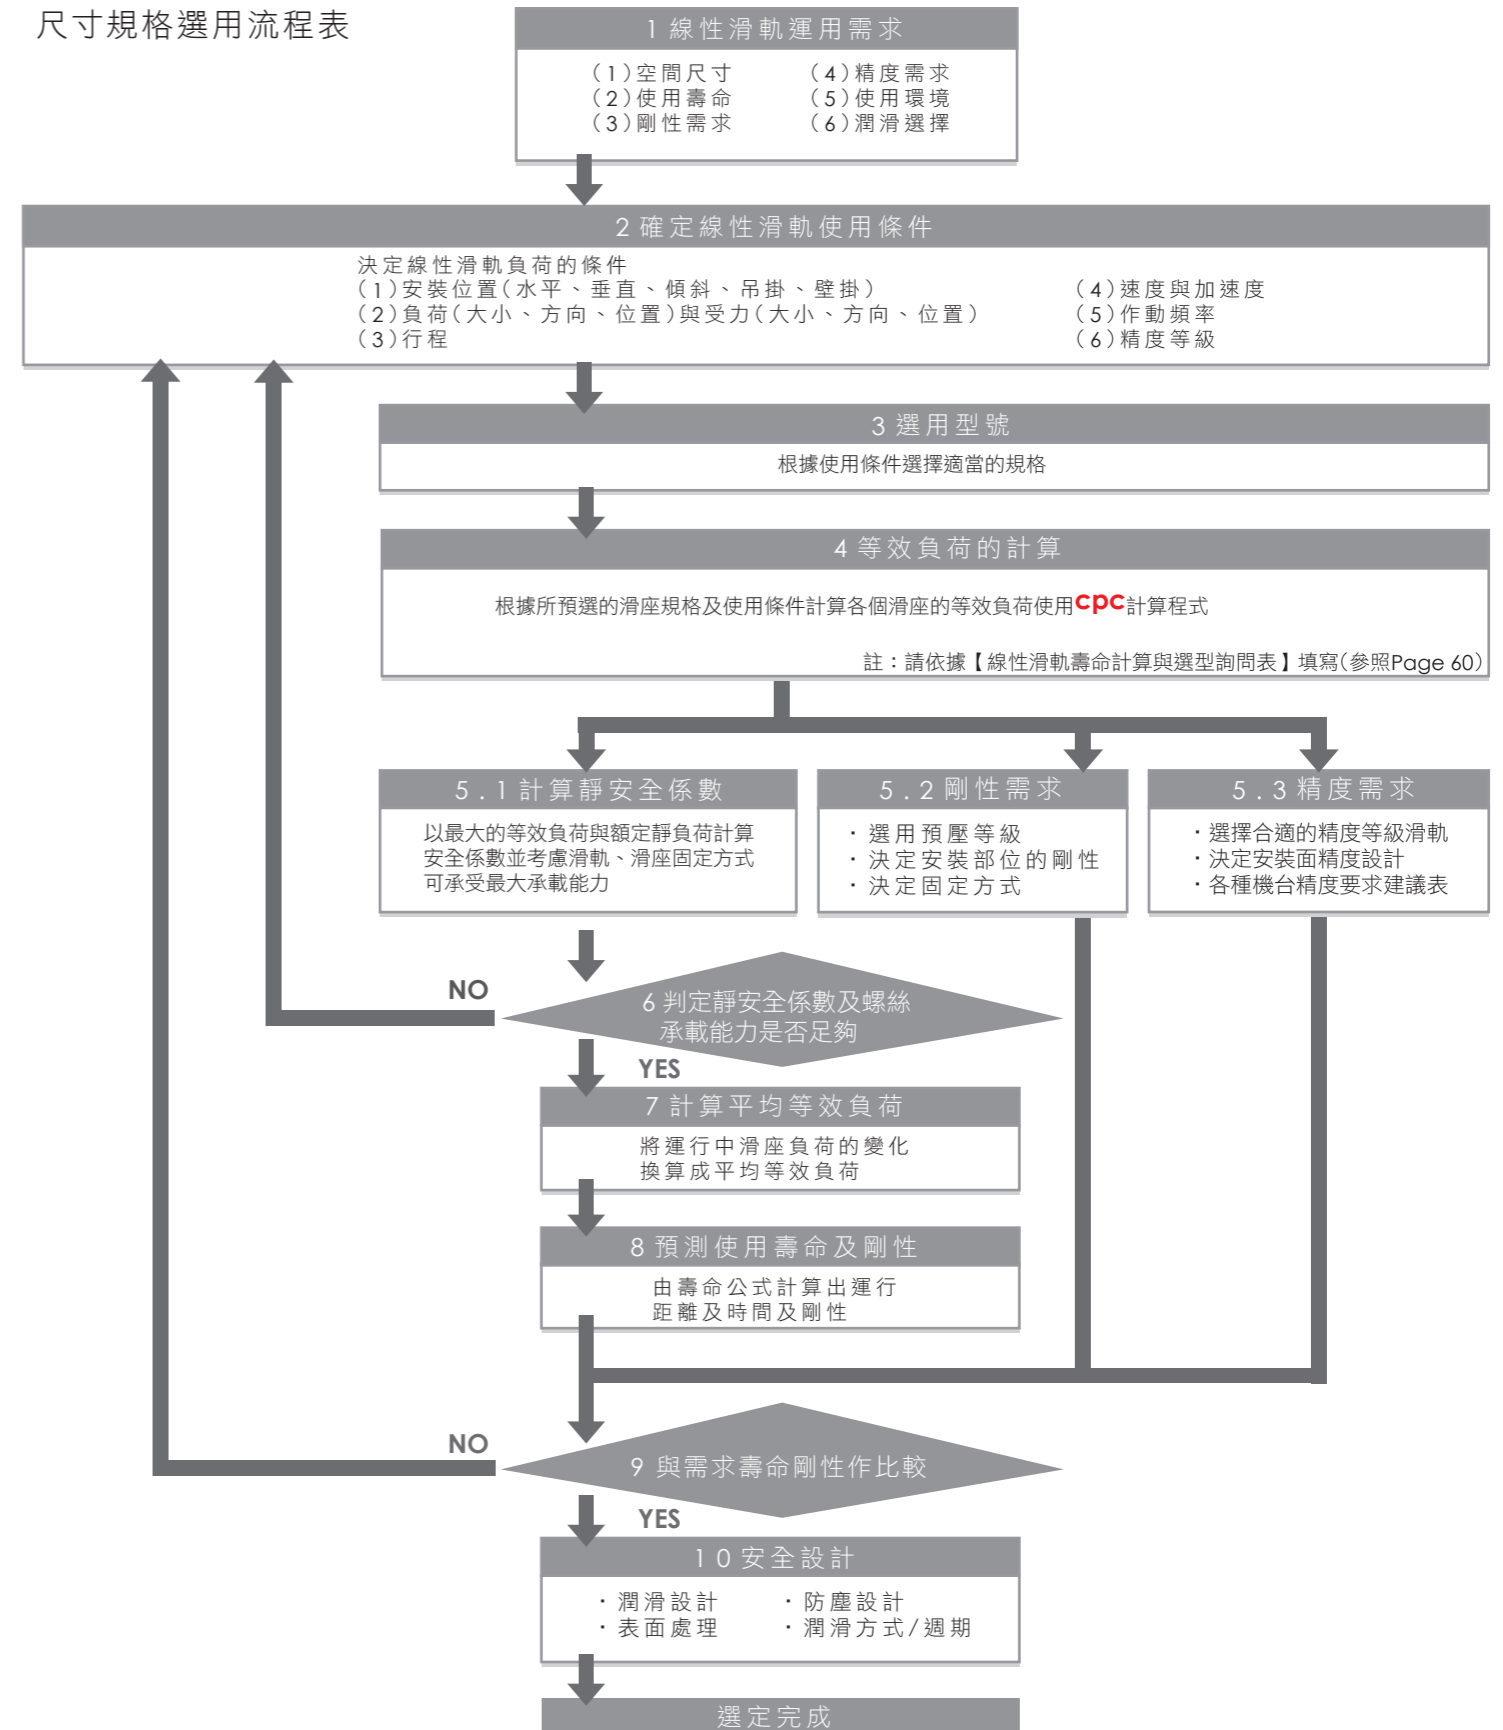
尺寸規格選用流程表

1 線性滑軌運用需求

(1)空間尺寸
(2)使用壽命
(3)剛性需求
(4)精度需求
(5)使用環境
(6)潤滑選擇

2 確定線性滑軌使用條件

決定線性滑軌負荷的條件
(1)安裝位置(水平、垂直、傾斜、吊掛、壁掛)
(2)負荷(大小、方向、位置)與受力(大小、方向、位置)
(3)行程
(4)速度與加速度
(5)作動頻率
(6)精度等級

3 選用型號

根據使用條件選擇適當的規格

4 等效負荷的計算

根據所預選的滑座規格及使用條件計算各個滑座的等效負荷使用CPC計算程式

註:請依據【線性滑軌壽命計算與選型詢問表】填寫(參照Page 60)

5.1 計算靜安全係數

以最大的等效負荷與額定靜負荷計算安全係數並考慮滑軌、滑座固定方式可承受最大承載能力

5.2 剛性需求

・選用預壓等級
・決定安裝部位的剛性
・決定固定方式

5.3 精度需求

・選擇合適的精度等級滑軌
・決定安裝面精度設計
・各種機台精度要求建議表

NO

6 判定靜安全係數及螺絲承載能力是否足夠

YES

7 計算平均等效負荷

將運行中滑座負荷的變化換算成平均等效負荷

8 預測使用壽命及剛性

由壽命公式計算出運行距離及時間及剛性

NO

9 與需求壽命剛性作比較

YES

10 安全設計

・潤滑設計
・表面處理
・防塵設計
・潤滑方式/週期

選定完成